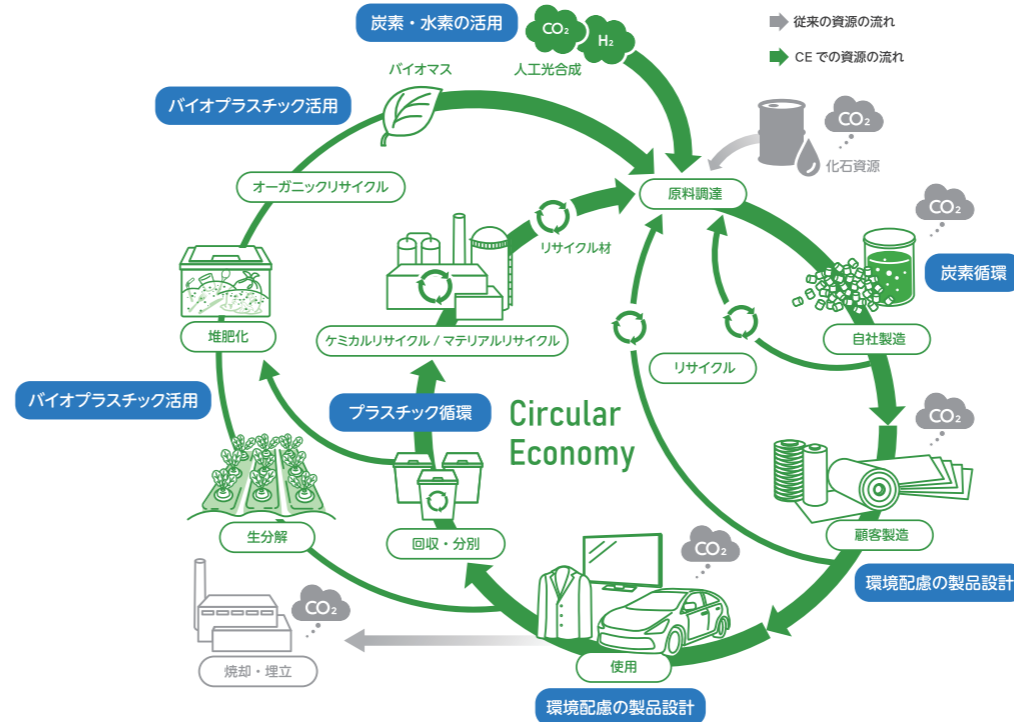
従来の資源の流れ

CE での資源の流れ

炭素・水素の活用

$CO_2$

$H_2$

バイオマス

人工光合成

バイオプラスチック活用

$CO_2$

化石資源

原料調達

オーガニックリサイクル

リサイクル材

$CO_2$

炭素循環

堆肥化

ケミカルリサイクル / マテリアルリサイクル

自社製造

リサイクル

バイオプラスチック活用

プラスチック循環

Circular Economy

$CO_2$

生分解

回収・分別

顧客製造

$CO_2$

環境配慮の製品設計

$CO_2$

焼却・埋立

使用

環境配慮の製品設計